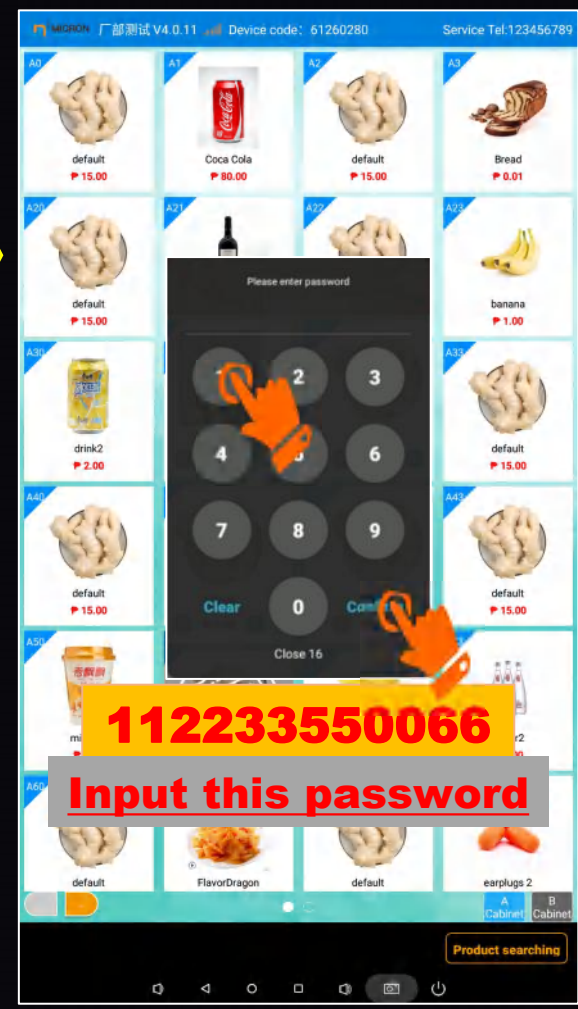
MICRON 厂部测试 V4.0.11 Device code: 61260280 Service Tel:123456789

A0
default
₱ 15.00

A1
Coca Cola
₱ 80.00

A2
default
₱ 15.00

A3
Bread
₱ 0.01

A20
default
₱ 15.00

A21

A22

A23
banana
₱ 1.00

A30
drink2
₱ 2.00

A33
default
₱ 15.00

A40
default
₱ 15.00

A43
default
₱ 15.00

A50
mi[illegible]

r2

A60
default

FlavorDragon

default

earplugs 2

Please enter password

1 2 3
4 5 6
7 8 9
Clear 0 Confirm

Close 16

112233550066

Input this password

A Cabinet
B Cabinet

Product searching